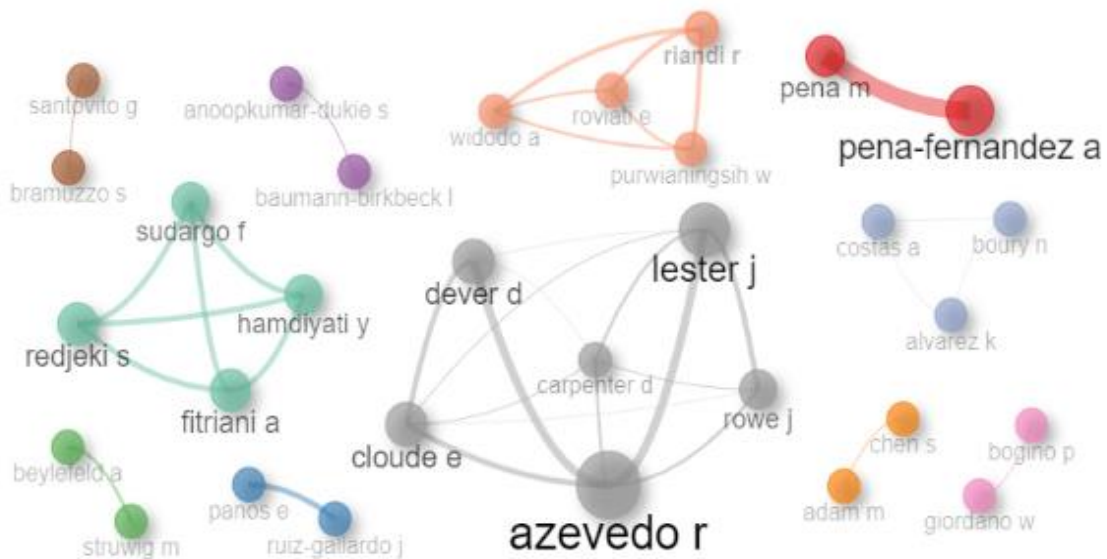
santovito g
bramuzzo s
anoopkumar-dukie s
baumann-birkbeck l
riandi r
roviati e
widodo a
purwianingsih w
pena m
pena-fernandez a
sudargo f
hamdiyati y
redjeki s
fitriani a
dever d
lester j
carpenter d
rowe j
cloude e
azevedo r
costas a
boury n
alvarez k
chen s
adam m
bogino p
giordano w
beylefeld a
struwig m
panos e
ruiz-gallardo j